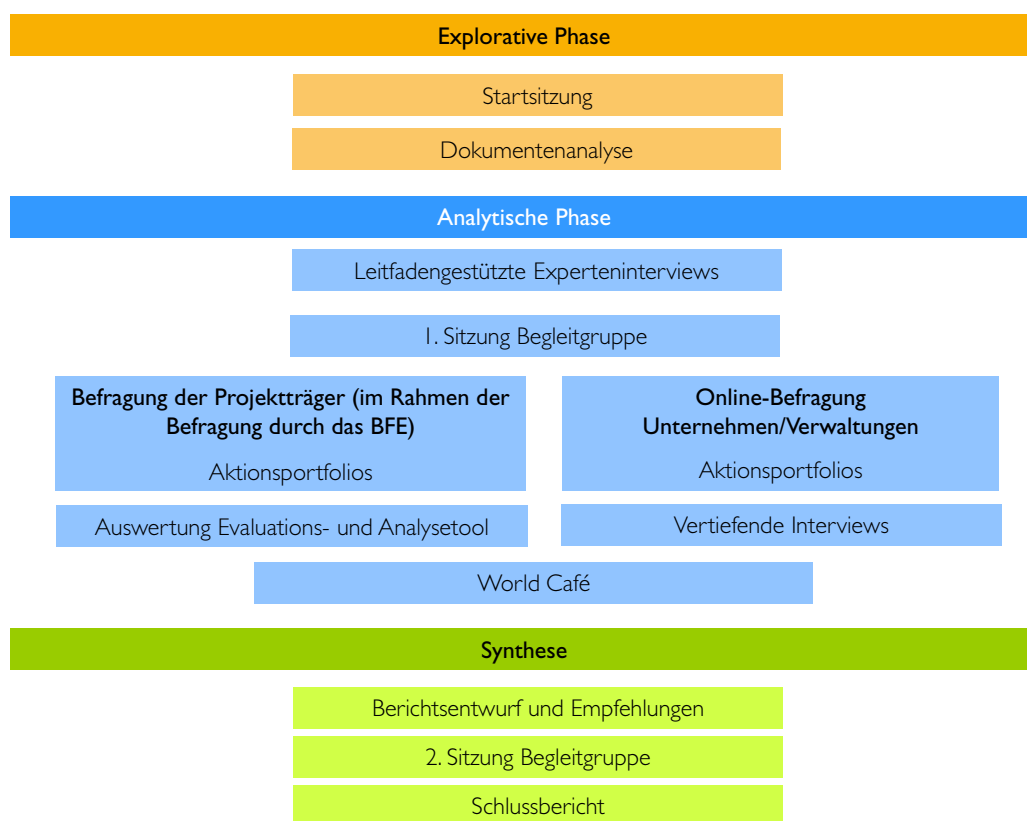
Explorative Phase

Startsitzung

Dokumentenanalyse

Analytische Phase

Leitfadengestützte Experteninterviews

1. Sitzung Begleitgruppe

Befragung der Projektträger (im Rahmen der Befragung durch das BFE)

Aktionsportfolios

Auswertung Evaluations- und Analysetool

Online-Befragung Unternehmen/Verwaltungen

Aktionsportfolios

Vertiefende Interviews

World Café

Synthese

Berichtsentwurf und Empfehlungen

2. Sitzung Begleitgruppe

Schlussbericht